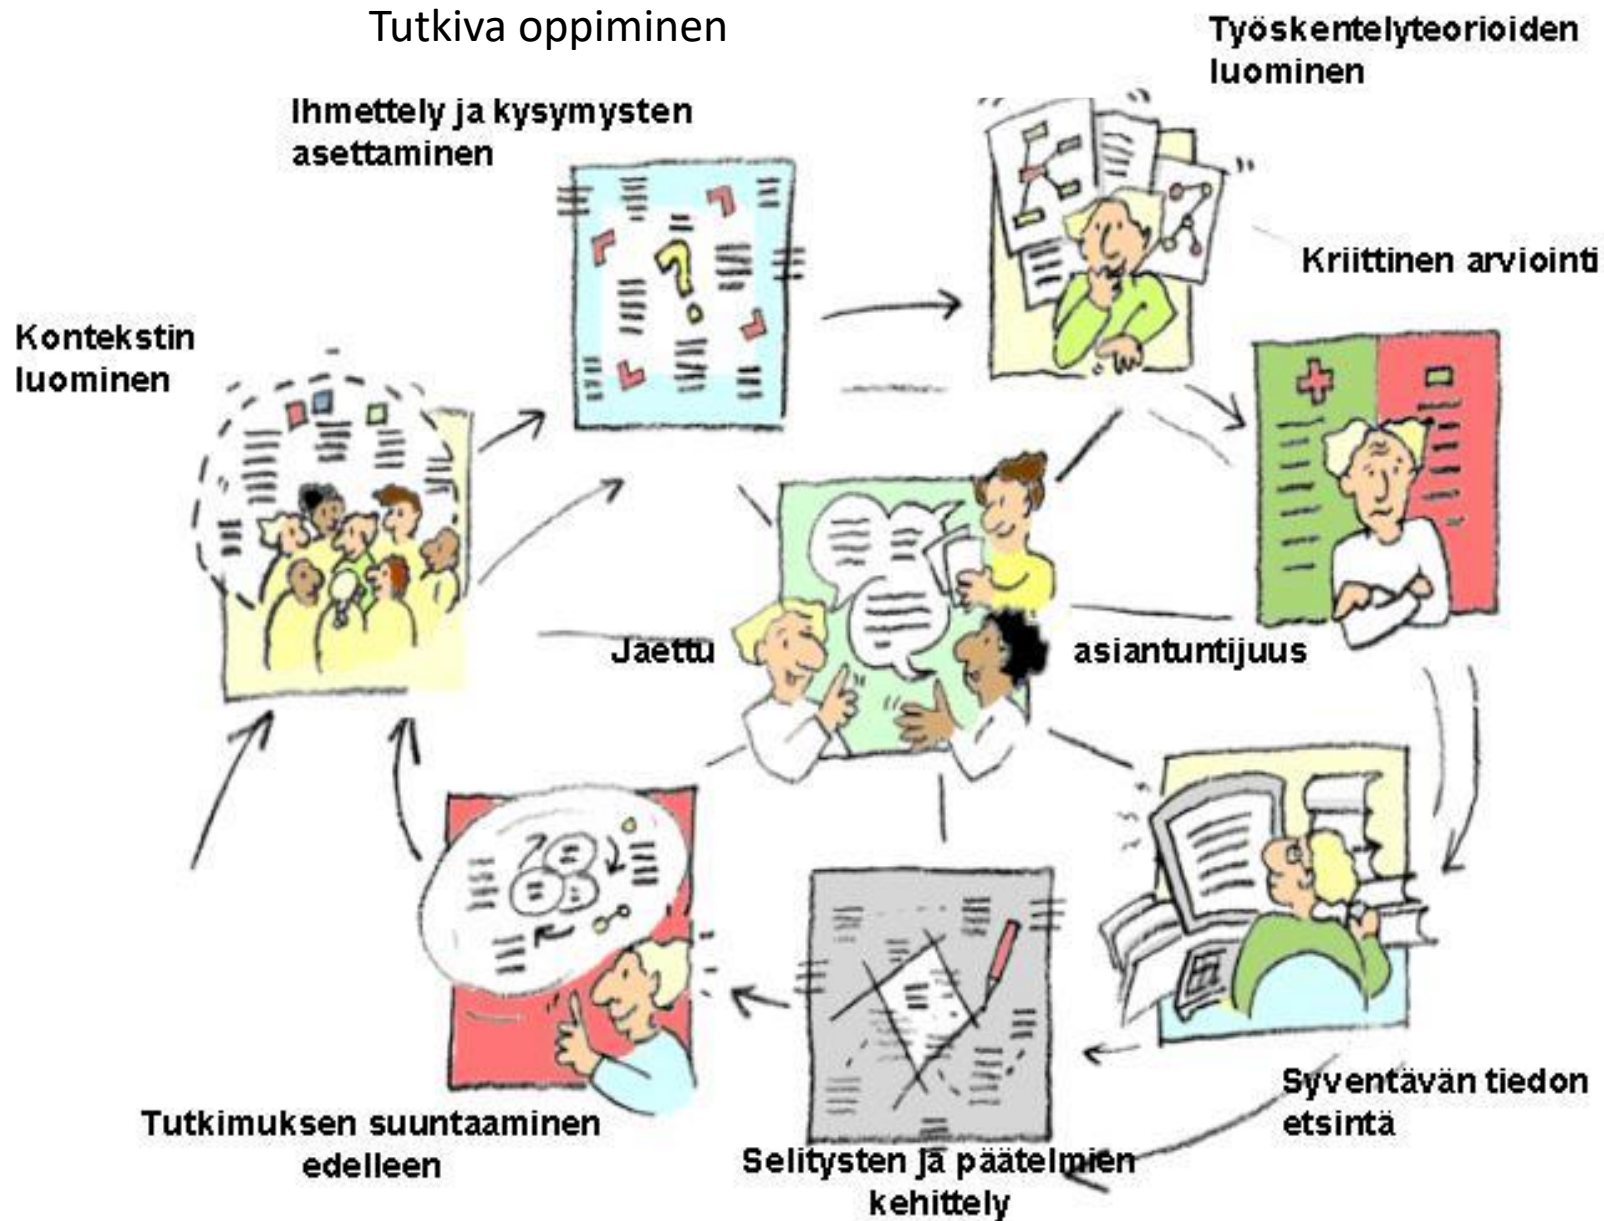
Tutkiva oppiminen

Työskentelyteorioiden luominen

Ihmettely ja kysymysten asettaminen

Kriittinen arviointi

Kontekstin luominen

Jaettu

asiantuntijuus

Syventävän tiedon etsintä

Tutkimuksen suuntaaminen edelleen

Selitysten ja päätelmien kehittely